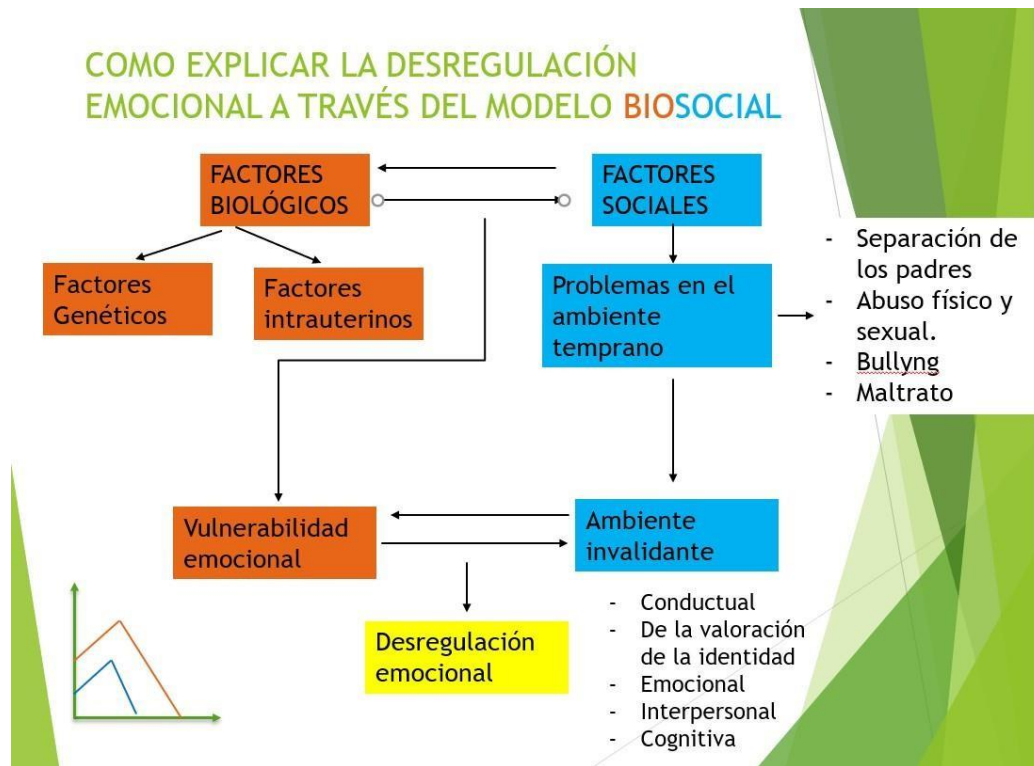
COMO EXPLICAR LA DESREGULACIÓN EMOCIONAL A TRAVÉS DEL MODELO BIOSOCIAL

FACTORES BIOLÓGICOS

FACTORES SOCIALES

Factores Genéticos

Factores intrauterinos

Problemas en el ambiente temprano

- Separación de los padres
- Abuso físico y sexual.
- Bullyng
- Maltrato

Vulnerabilidad emocional

Ambiente invalidante

Desregulación emocional

- Conductual
- De la valoración de la identidad
- Emocional
- Interpersonal
- Cognitiva